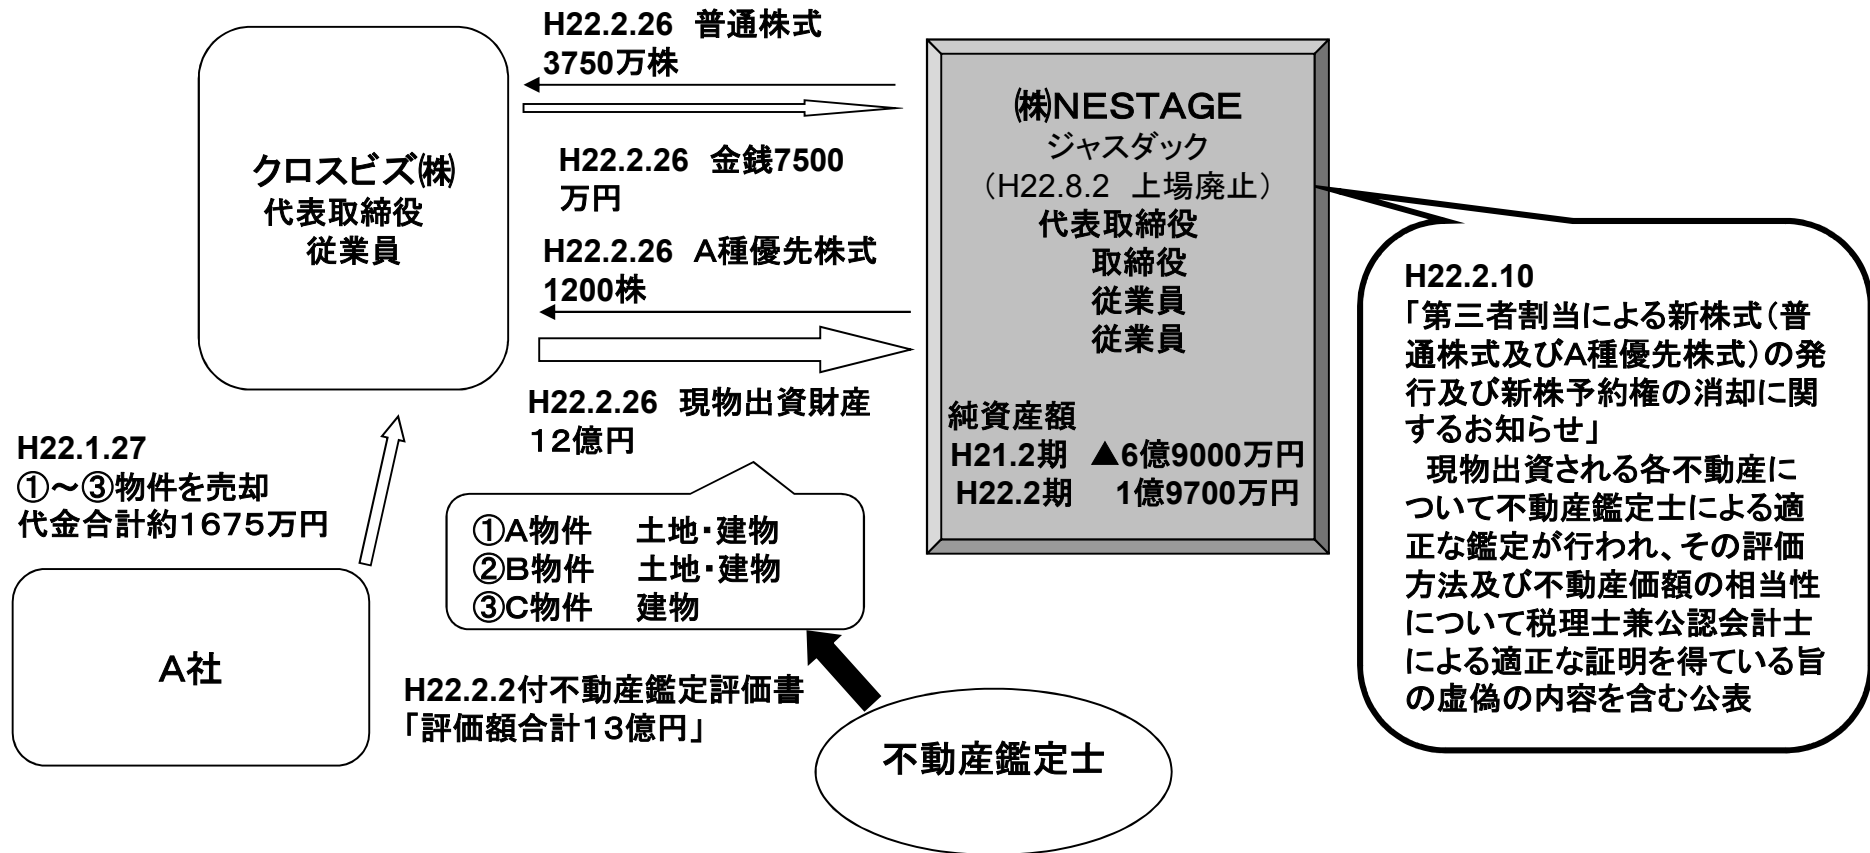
H22.2.26 普通株式 3750万株

クロスビズ㈱
代表取締役
従業員

H22.2.26 金銭7500万円

H22.2.26 A種優先株式 1200株

H22.2.26 現物出資財産 12億円

㈱NESTAGE
ジャスダック
(H22.8.2 上場廃止)
代表取締役
取締役
従業員
従業員

純資産額
H21.2期 ▲6億9000万円
H22.2期 1億9700万円

H22.2.10
「第三者割当による新株式(普通株式及びA種優先株式)の発行及び新株予約権の消却に関するお知らせ」
現物出資される各不動産について不動産鑑定士による適正な鑑定が行われ、その評価方法及び不動産価額の相当性について税理士兼公認会計士による適正な証明を得ている旨の虚偽の内容を含む公表

H22.1.27
①~③物件を売却
代金合計約1675万円

①A物件 土地・建物
②B物件 土地・建物
③C物件 建物

A社

H22.2.2付不動産鑑定評価書
「評価額合計13億円」

不動産鑑定士